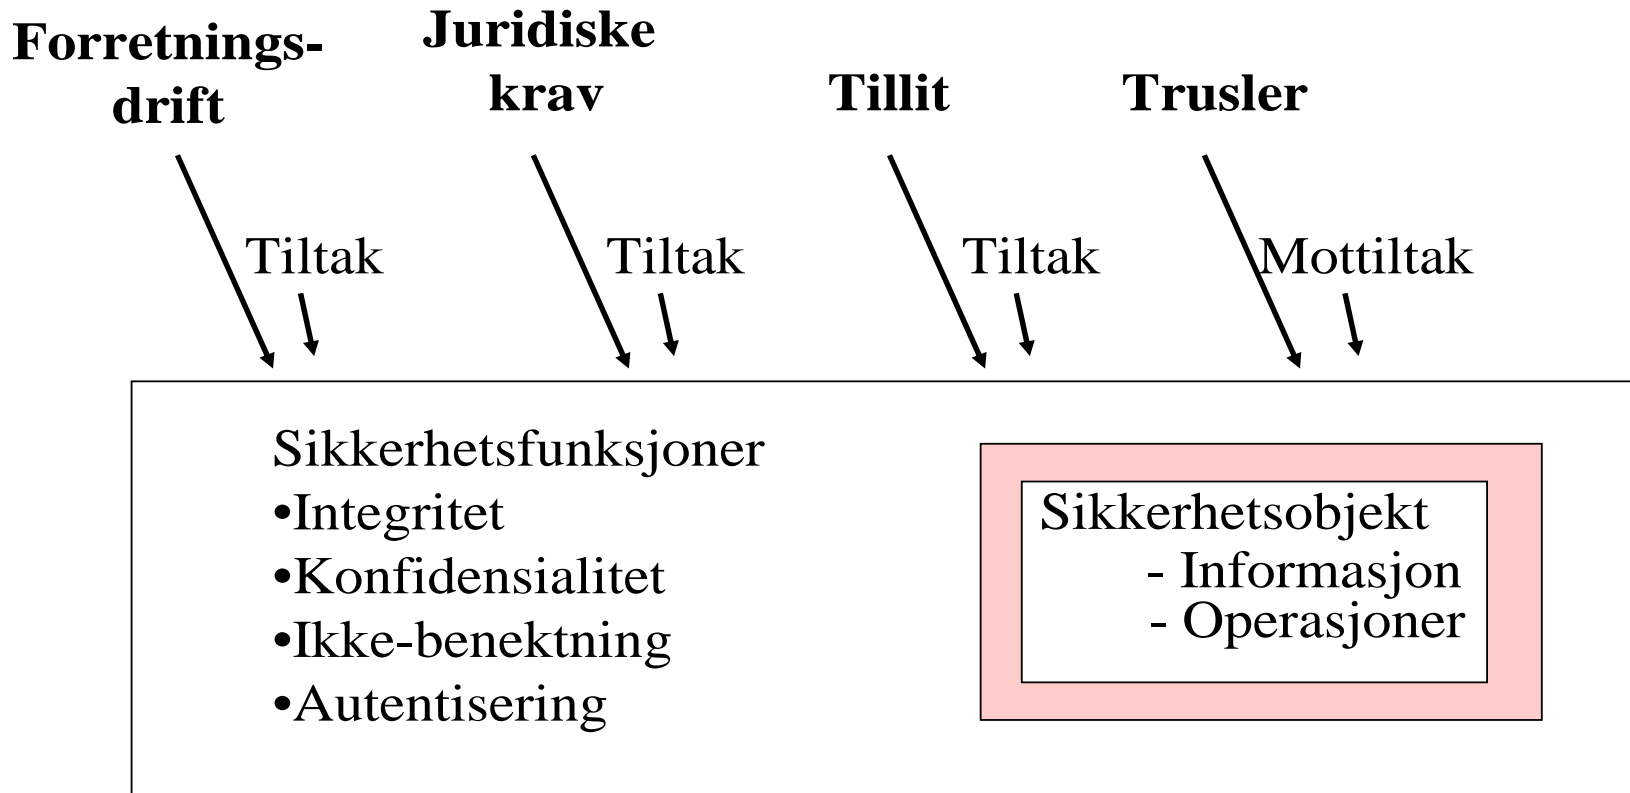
Forretningsdrift

Juridiske krav

Tillit

Trusler

Tiltak

Tiltak

Tiltak

Mottiltak

Sikkerhetsfunksjoner
•Integritet
•Konfidensialitet
•Ikke-benektning
•Autentisering

Sikkerhetsobjekt
- Informasjon
- Operasjoner